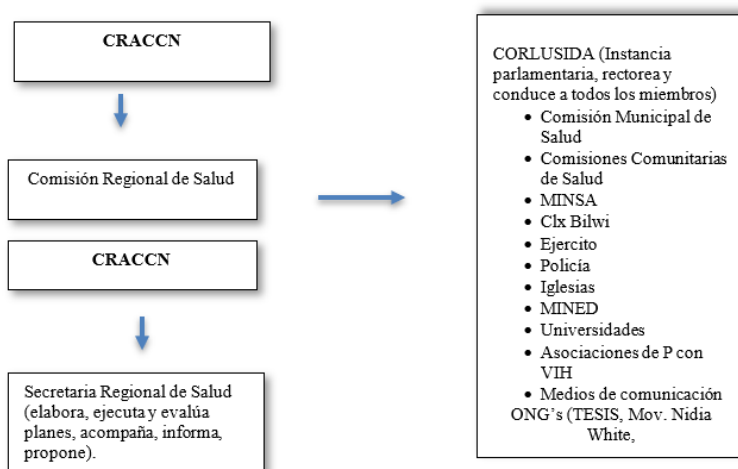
CRACCN

Comisión Regional de Salud

CRACCN

Secretaria Regional de Salud (elabora, ejecuta y evalúa planes, acompaña, informa, propone).

CORLUSIDA (Instancia parlamentaria, rectorea y conduce a todos los miembros)

- Comisión Municipal de Salud
- Comisiones Comunitarias de Salud
- MINSA
- Clx Bilwi
- Ejercito
- Policía
- Iglesias
- MINED
- Universidades
- Asociaciones de P con VIH
- Medios de comunicación

ONG's (TESIS, Mov. Nidia White,